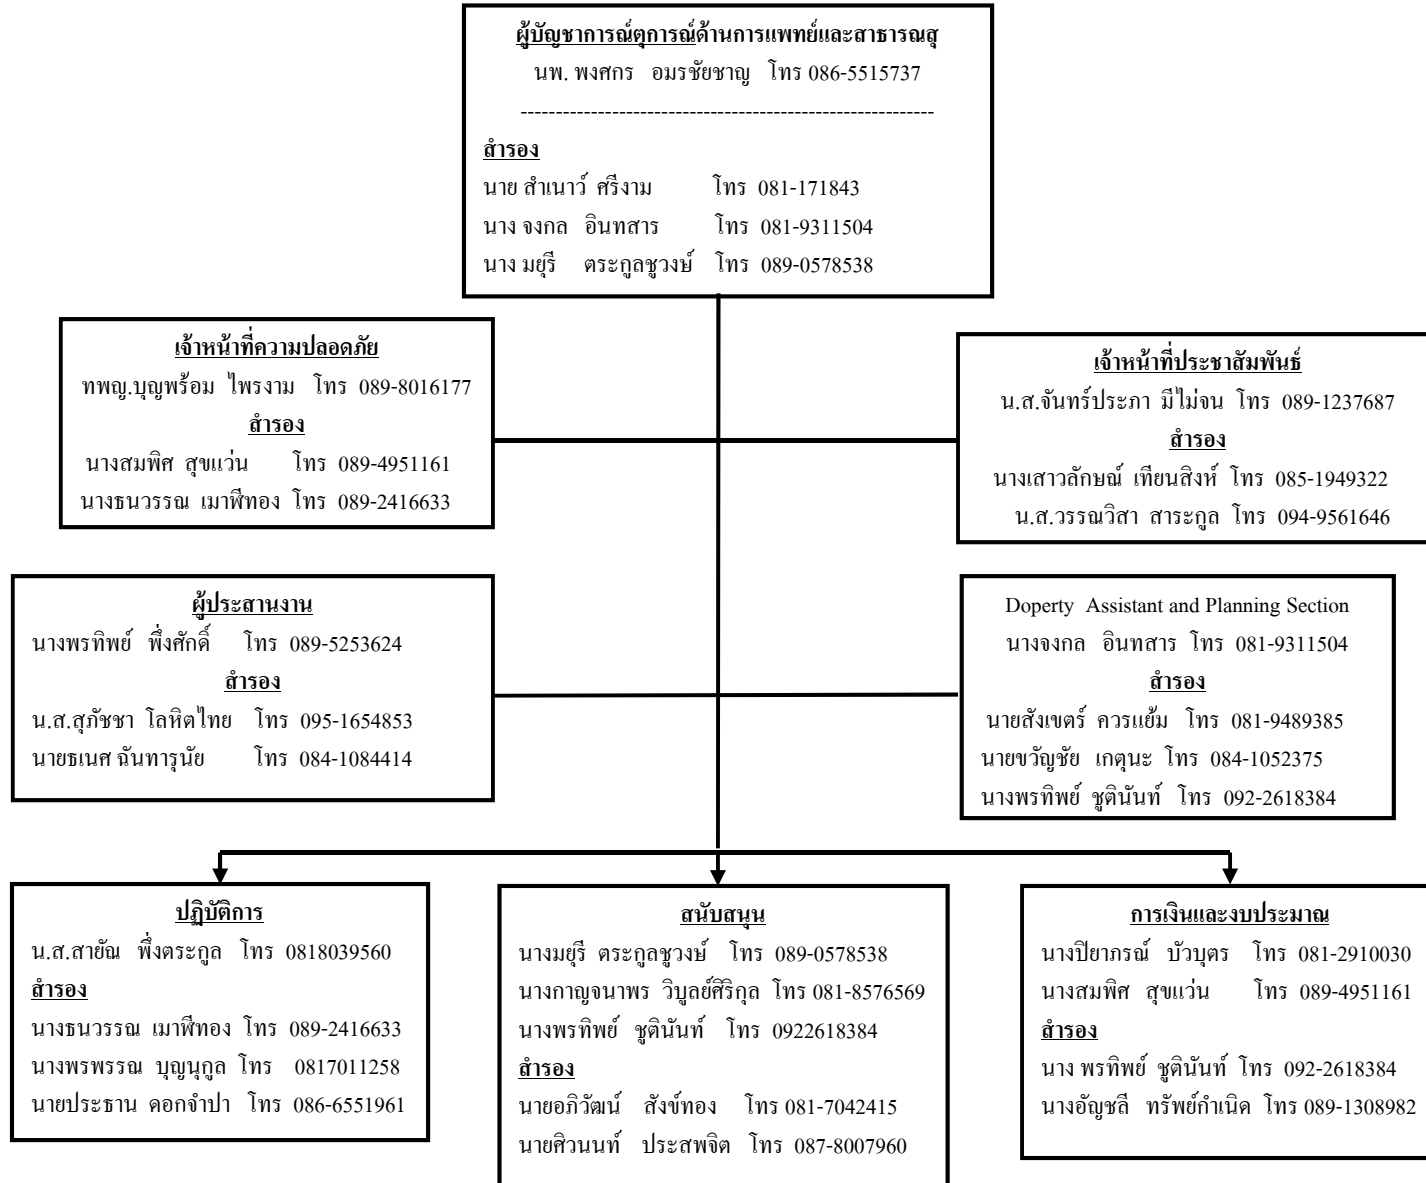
ผู้บัญชาการณ์ตุการณ์ด้านการแพทย์และสาธารณสุ
นพ. พงศกร อมรชัยชาญ โทร 086-5515737

------------------------------------------------------------

สำรอง
นาย สำเนาว์ ศรีงาม โทร 081-171843
นาง จงกล อินทสาร โทร 081-9311504
นาง มยุรี ตระกูลชูวงษ์ โทร 089-0578538

เจ้าหน้าที่ความปลอดภัย
ทพญ.บุญพร้อม ไพรงาม โทร 089-8016177
สำรอง
นางสมพิศ สุขแว่น โทร 089-4951161
นางธนวรรณ เมาฬีทอง โทร 089-2416633

เจ้าหน้าที่ประชาสัมพันธ์
น.ส.จันทร์ประภา มีไม่จน โทร 089-1237687
สำรอง
นางเสาวลักษณ์ เทียนสิงห์ โทร 085-1949322
น.ส.วรรณวิสา สาระกูล โทร 094-9561646

ผู้ประสานงาน
นางพรทิพย์ พึ่งศักดิ์ โทร 089-5253624
สำรอง
น.ส.สุภัชชา โลหิตไทย โทร 095-1654853
นายธเนศ ฉันทารุนัย โทร 084-1084414

Doperty Assistant and Planning Section
นางจงกล อินทสาร โทร 081-9311504
สำรอง
นายสังเขตร์ ควรแย้ม โทร 081-9489385
นายขวัญชัย เกตุนะ โทร 084-1052375
นางพรทิพย์ ชูตินันท์ โทร 092-2618384

ปฏิบัติการ
น.ส.สายัณ พึ่งตระกูล โทร 0818039560
สำรอง
นางธนวรรณ เมาฬีทอง โทร 089-2416633
นางพรพรรณ บุญนุกูล โทร 0817011258
นายประธาน ดอกจำปา โทร 086-6551961

สนับสนุน
นางมยุรี ตระกูลชูวงษ์ โทร 089-0578538
นางกาญจนาพร วิบูลย์ศิริกุล โทร 081-8576569
นางพรทิพย์ ชูตินันท์ โทร 0922618384
สำรอง
นายอภิวัฒน์ สังข์ทอง โทร 081-7042415
นายศิวนนท์ ประสพจิต โทร 087-8007960

การเงินและงบประมาณ
นางปิยาภรณ์ บัวบุตร โทร 081-2910030
นางสมพิศ สุขแว่น โทร 089-4951161
สำรอง
นาง พรทิพย์ ชูตินันท์ โทร 092-2618384
นางอัญชลี ทรัพย์กำเนิด โทร 089-1308982